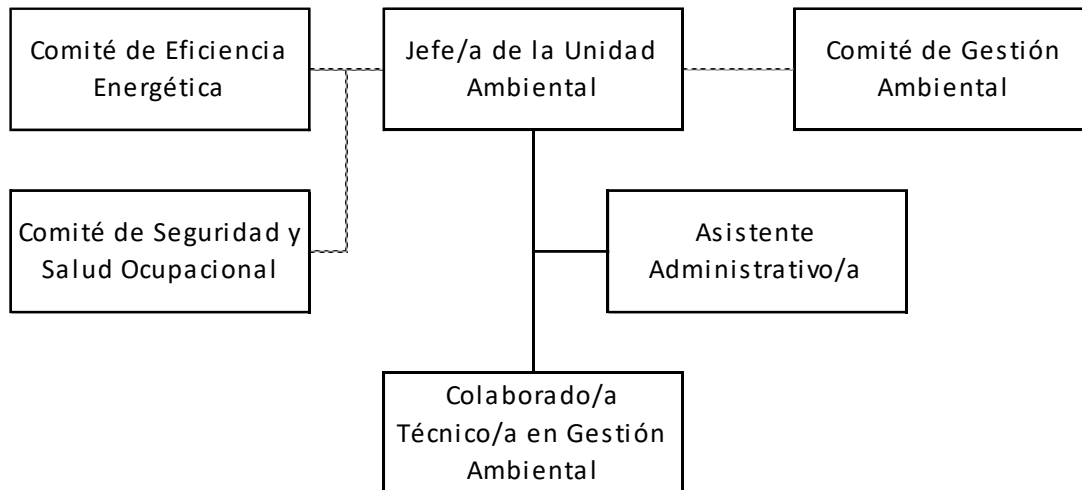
Comité de Eficiencia Energética

Jefe/a de la Unidad Ambiental

Comité de Gestión Ambiental

Comité de Seguridad y Salud Ocupacional

Asistente Administrativo/a

Colaborado/a Técnico/a en Gestión Ambiental